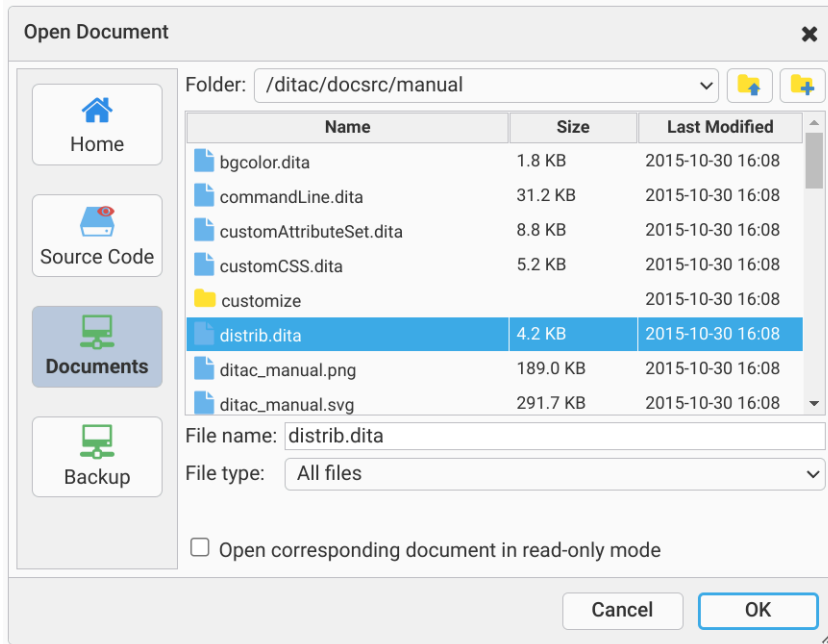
Open Document

Home

Source Code

Documents

Backup

Folder: /ditac/docsrc/manual

| Name | Size | Last Modified |
|---|---|---|
| bgcolor.dita | 1.8 KB | 2015-10-30 16:08 |
| commandLine.dita | 31.2 KB | 2015-10-30 16:08 |
| customAttributeSet.dita | 8.8 KB | 2015-10-30 16:08 |
| customCSS.dita | 5.2 KB | 2015-10-30 16:08 |
| customize | | 2015-10-30 16:08 |
| distrib.dita | 4.2 KB | 2015-10-30 16:08 |
| ditac_manual.png | 189.0 KB | 2015-10-30 16:08 |
| ditac_manual.svg | 291.7 KB | 2015-10-30 16:08 |

File name: distrib.dita

File type: All files

Open corresponding document in read-only mode

Cancel

OK